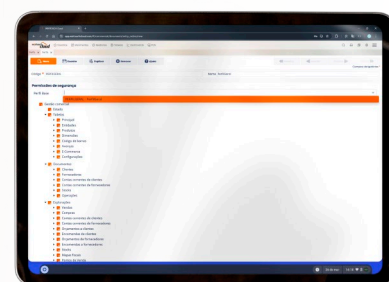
Permissões de segurança

Perfil Base

Gestão comercial
Estado
Tabelas
Principal
Entidades
Produtos
Armazéns
Códigos de barras
Inventário
E-Commerce
Configurações
Documentos
Clientes
Fornecedores
Contas correntes de clientes
Contas correntes de fornecedores
Stocks
Operações
Operações
Vendas
Compras
Contas correntes de clientes
Contas correntes de fornecedores
Encomendas a clientes
Encomendas de clientes
Pagamentos de fornecedores
Encomendas a fornecedores
Stocks
Mapas Fiscais